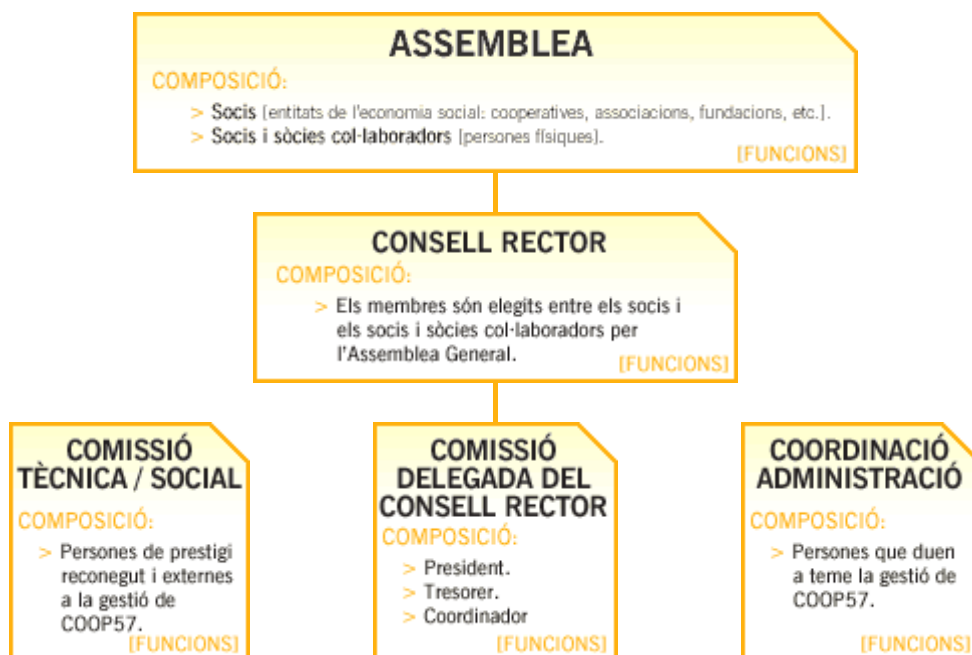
ASSEMBLEA

COMPOSICIÓ:

> Socis (entitats de l'economia social: cooperatives, associacions, fundacions, etc.).
> Socis i sòcies col·laboradors (persones físiques).

[FUNCIONS]

CONSELL RECTOR

COMPOSICIÓ:

> Els membres són elegits entre els socis i els socis i sòcies col·laboradors per l'Assemblea General.

[FUNCIONS]

COMISSIÓ TÈCNICA / SOCIAL

COMPOSICIÓ:

> Persones de prestigi reconegut i externes a la gestió de COOP57.

[FUNCIONS]

COMISSIÓ DELEGADA DEL CONSELL RECTOR

COMPOSICIÓ:

> President.
> Tresorer.
> Coordinador

[FUNCIONS]

COORDINACIÓ ADMINISTRACIÓ

COMPOSICIÓ:

> Persones que duen a teme la gestió de COOP57.

[FUNCIONS]